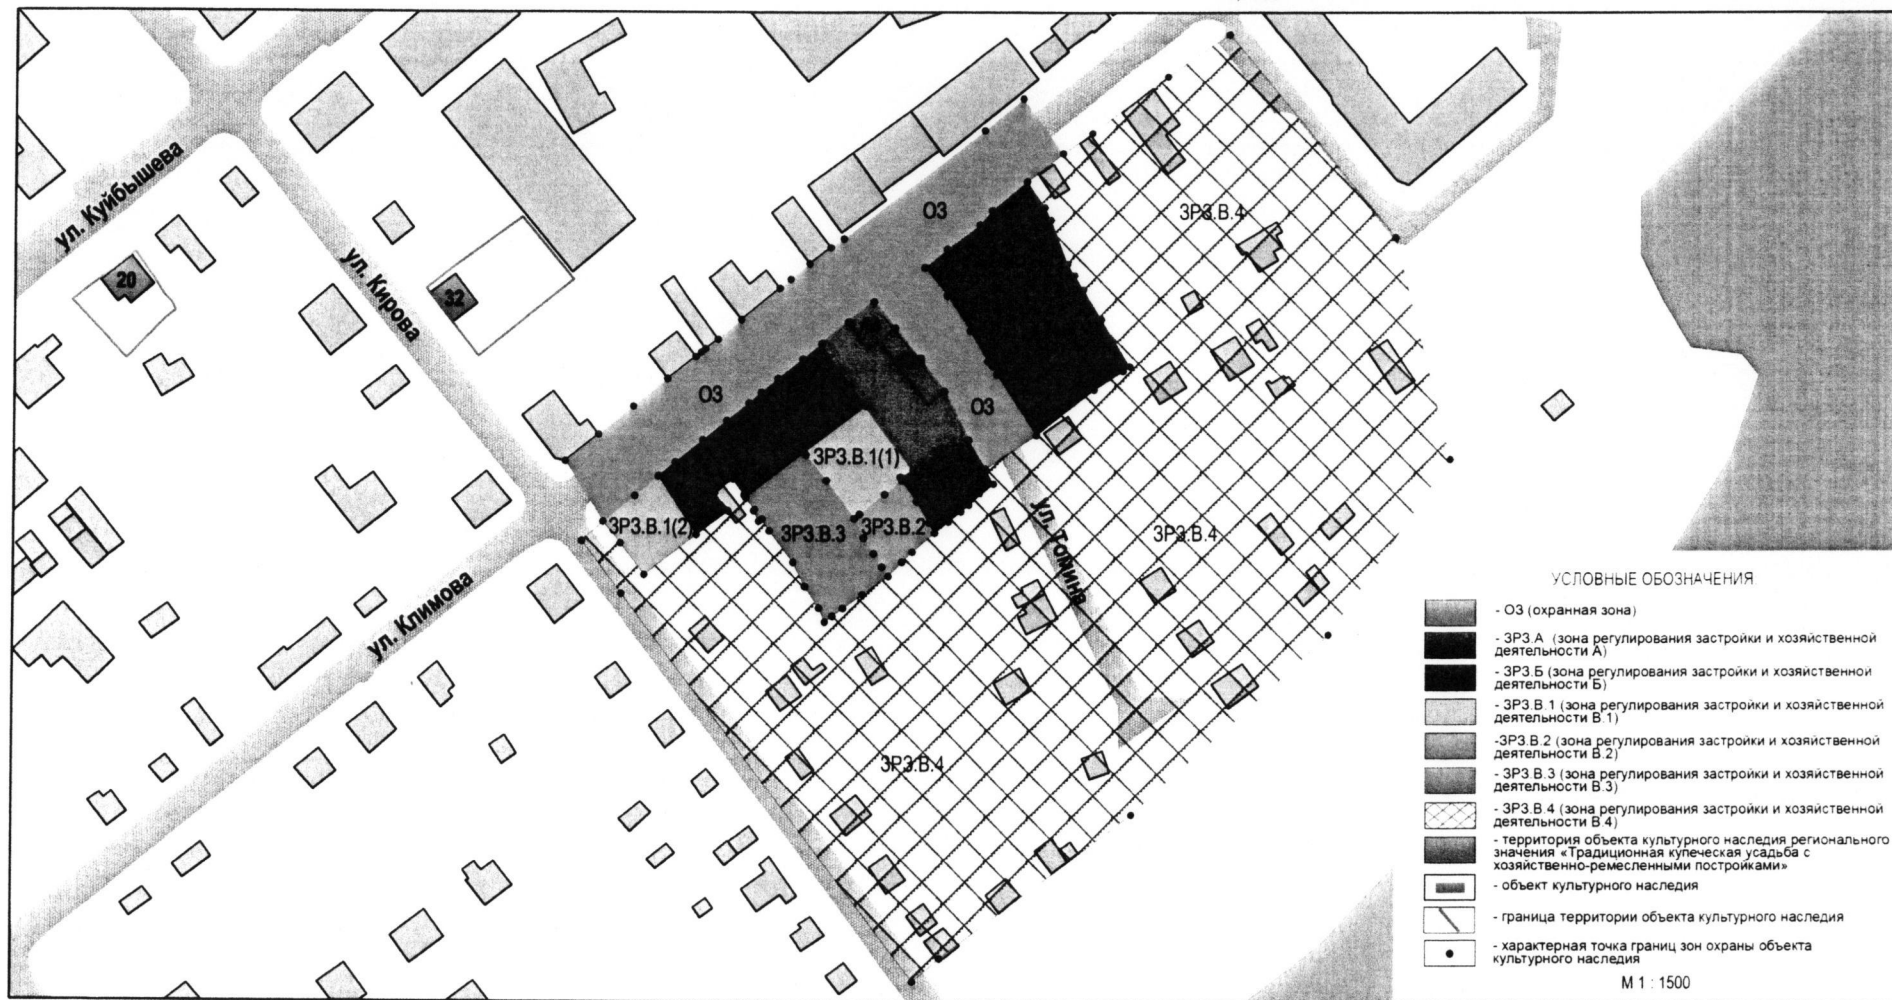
ул. Куйбышева

20

ул. Кирова

32

ул. Климова

ОЗ

ОЗ

ОЗ

ЗРЗ.В.4

ЗРЗ.В.1(1)

ЗРЗ.В.1(2)

ЗРЗ.В.3

ЗРЗ.В.2

ул. Томина

ЗРЗ.В.4

ЗРЗ.В.4

УСЛОВНЫЕ ОБОЗНАЧЕНИЯ

- ОЗ (охранная зона)

- ЗРЗ.А (зона регулирования застройки и хозяйственной деятельности А)

- ЗРЗ.Б (зона регулирования застройки и хозяйственной деятельности Б)

- ЗРЗ.В.1 (зона регулирования застройки и хозяйственной деятельности В.1)

-ЗРЗ.В.2 (зона регулирования застройки и хозяйственной деятельности В.2)

- ЗРЗ.В.3 (зона регулирования застройки и хозяйственной деятельности В.3)

- ЗРЗ.В.4 (зона регулирования застройки и хозяйственной деятельности В.4)

- территория объекта культурного наследия регионального значения «Традиционная купеческая усадьба с хозяйственно-ремесленными постройками»

- объект культурного наследия

- граница территории объекта культурного наследия

- характерная точка границ зон охраны объекта культурного наследия

М 1 : 1500